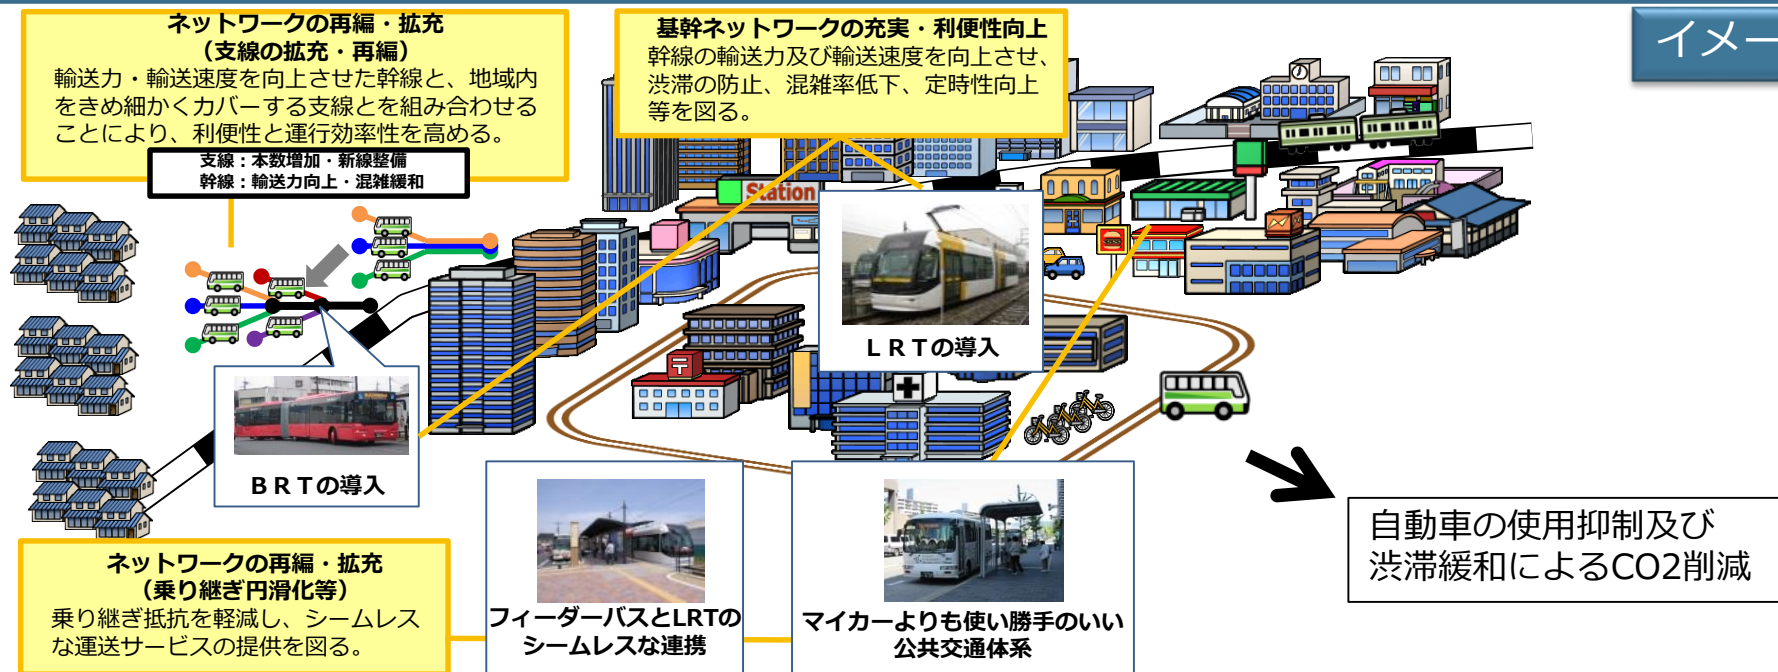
ネットワークの再編・拡充
（支線の拡充・再編）
輸送力・輸送速度を向上させた幹線と、地域内をきめ細かくカバーする支線とを組み合わせることにより、利便性と運行効率性を高める。

支線：本数増加・新線整備
幹線：輸送力向上・混雑緩和

基幹ネットワークの充実・利便性向上
幹線の輸送力及び輸送速度を向上させ、渋滞の防止、混雑率低下、定時性向上等を図る。

イメー

Station

ＬＲＴの導入

ＢＲＴの導入

ネットワークの再編・拡充
（乗り継ぎ円滑化等）
乗り継ぎ抵抗を軽減し、シームレスな運送サービスの提供を図る。

フィーダーバスとLRTのシームレスな連携

マイカーよりも使い勝手のいい公共交通体系

自動車の使用抑制及び渋滞緩和によるCO2削減